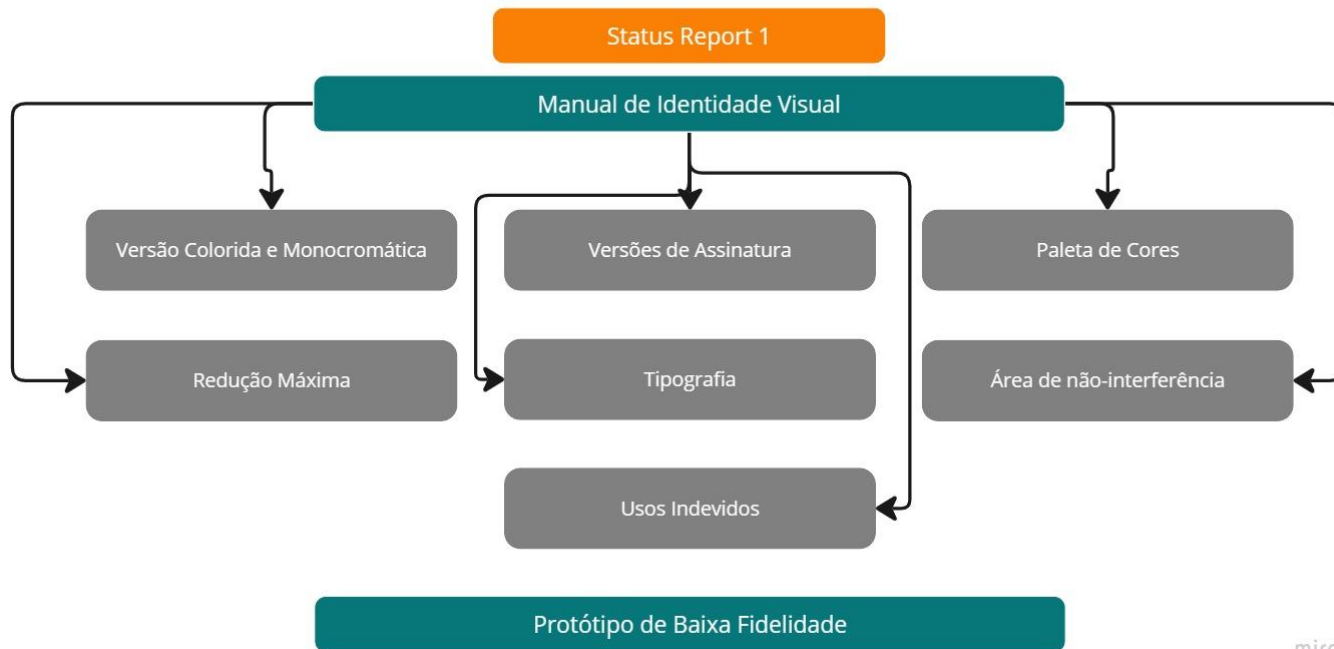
Status Report 1

Manual de Identidade Visual

Versão Colorida e Monocromática

Versões de Assinatura

Paleta de Cores

Redução Máxima

Tipografia

Área de não-interferência

Usos Indevidos

Protótipo de Baixa Fidelidade

mir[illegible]